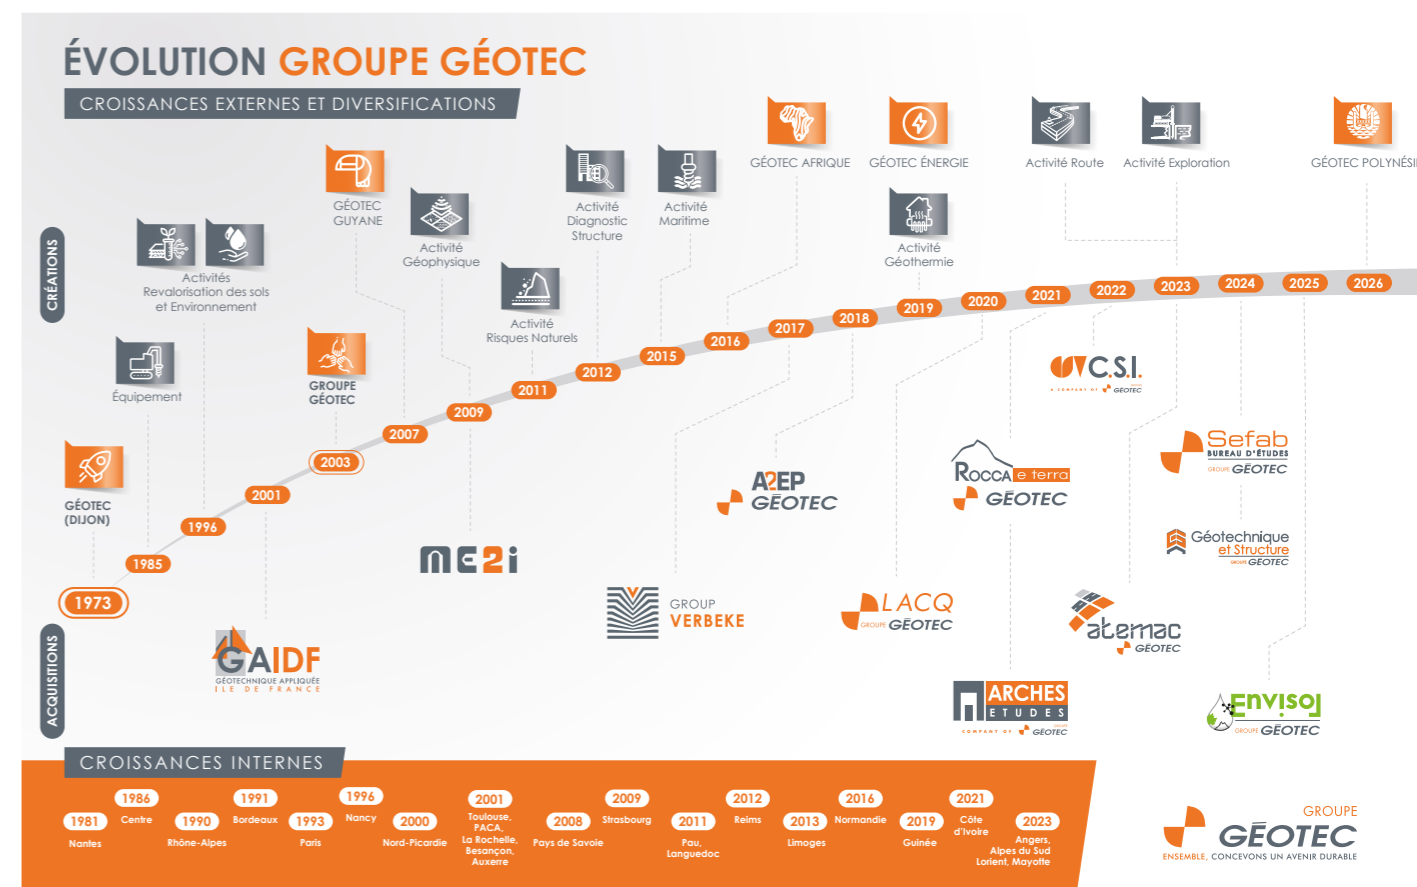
ÉVOLUTION GROUPE GÉOTEC
CROISSANCES EXTERNES ET DIVERSIFICATIONS

CRÉATIONS

GÉOTEC (DIJON)

Équipement

Activités Revalorisation des sols et Environnement

GÉOTEC GUYANE

GROUPE GÉOTEC

Activité Géophysique

Activité Risques Naturels

Activité Diagnostic Structure

Activité Maritime

GÉOTEC AFRIQUE

GÉOTEC ÉNERGIE

Activité Géothermie

Activité Route

Activité Exploration

GÉOTEC POLYNÉSI

1973
1985
1996
2001
2003
2007
2009
2011
2012
2015
2016
2017
2018
2019
2020
2021
2022
2023
2024
2025
2026

ACQUISITIONS

GAIDF
GÉOTECHNIQUE APPLIQUÉE ILE DE FRANCE

ME2i

GROUP VERBEKE

A2EP GÉOTEC

LACQ GROUPE GÉOTEC

ROCCA e terra GÉOTEC

C.S.I. A COMPANY OF GÉOTEC

ARCHES ETUDES COMPANY OF GÉOTEC

atemac GÉOTEC

Sefab BUREAU D'ÉTUDES GROUPE GÉOTEC

Géotechnique et Structure GROUPE GÉOTEC

Envisol GROUPE GÉOTEC

CROISSANCES INTERNES

1981 Nantes
1986 Centre
1990 Rhône-Alpes
1991 Bordeaux
1993 Paris
1996 Nancy
2000 Nord-Picardie
2001 Toulouse, PACA, La Rochelle, Besançon, Auxerre
2008 Pays de Savoie
2009 Strasbourg
2011 Pau, Languedoc
2012 Reims
2013 Limoges
2016 Normandie
2019 Guinée
2021 Côte d'Ivoire
2023 Angers, Alpes du Sud Lorient, Mayotte

GROUPE GÉOTEC
ENSEMBLE, CONCEVONS UN AVENIR DURABLE